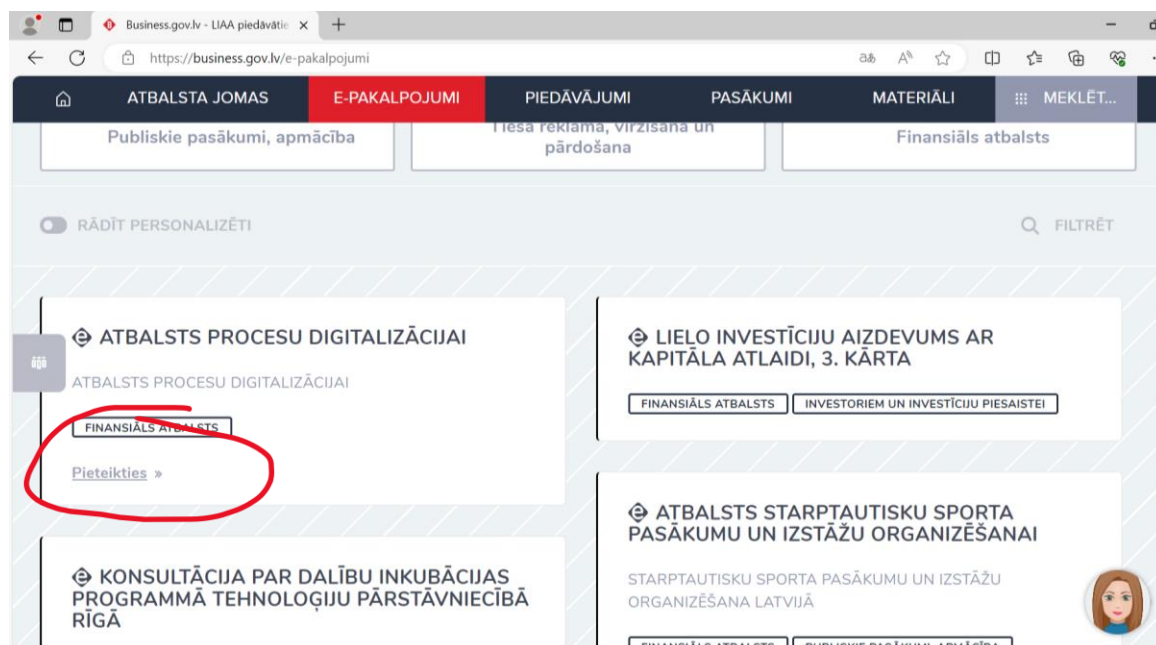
Business.gov.lv - LIAA piedāvātie ×

https://business.gov.lv/e-pakalpojumi

ATBALSTA JOMAS
E-PAKALPOJUMI
PIEDĀVĀJUMI
PASĀKUMI
MATERIĀLI
MEKLĒT...

Publiskie pasākumi, apmācība
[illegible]iešā reklāma, virzīšana un pārdošana
Finansiāls atbalsts

RĀDĪT PERSONALIZĒTI
FILTRĒT

ATBALSTS PROCESU DIGITALIZĀCIJAI

ATBALSTS PROCESU DIGITALIZĀCIJAI

FINANSIĀLS ATBALSTS

Pieteikties »

LIELO INVESTĪCIJU AIZDEVUMS AR KAPITĀLA ATLAIDI, 3. KĀRTA

FINANSIĀLS ATBALSTS
INVESTORIEM UN INVESTĪCIJU PIESAISTEI

ATBALSTS STARPTAUTISKU SPORTA PASĀKUMU UN IZSTĀŽU ORGANIZĒŠANAI

STARPTAUTISKU SPORTA PASĀKUMU UN IZSTĀŽU ORGANIZĒŠANA LATVIJĀ

FINANSIĀLS ATBALSTS
PUBLISKIE PASĀKUMI, APMĀCĪBA

KONSULTĀCIJA PAR DALĪBU INKUBĀCIJAS PROGRAMMĀ TEHNOLOĢIJU PĀRSTĀVNIECĪBĀ RĪGĀ